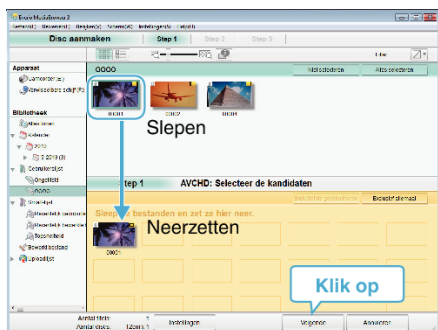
Everio MediaBrowser 3
Bestand(F) Bewerken(E) Weergave(V) Instellingen(S) Help(H)

Disc aanmaken
Step 1
Step 2
Step 3

Apparaat
Camcorder(E:)
Verwisselbare schijf(F:)

Bibliotheek
Alle items
Kalender
2010
Gebruikerslijst
Ongetiteld
0000
Smartlijst
Afspeellijst
Beoordeeld

0000
Alle selecteren

0001
0003
0004

Slepen

Step 1
AVCHD: Selecteer de kandidaten

Sleep de bestanden en zet ze hier neer.

Neerzetten

0001

Klik op

Aantal titels:
Aantal discs:
Instellingen
Volgende
Annuleren